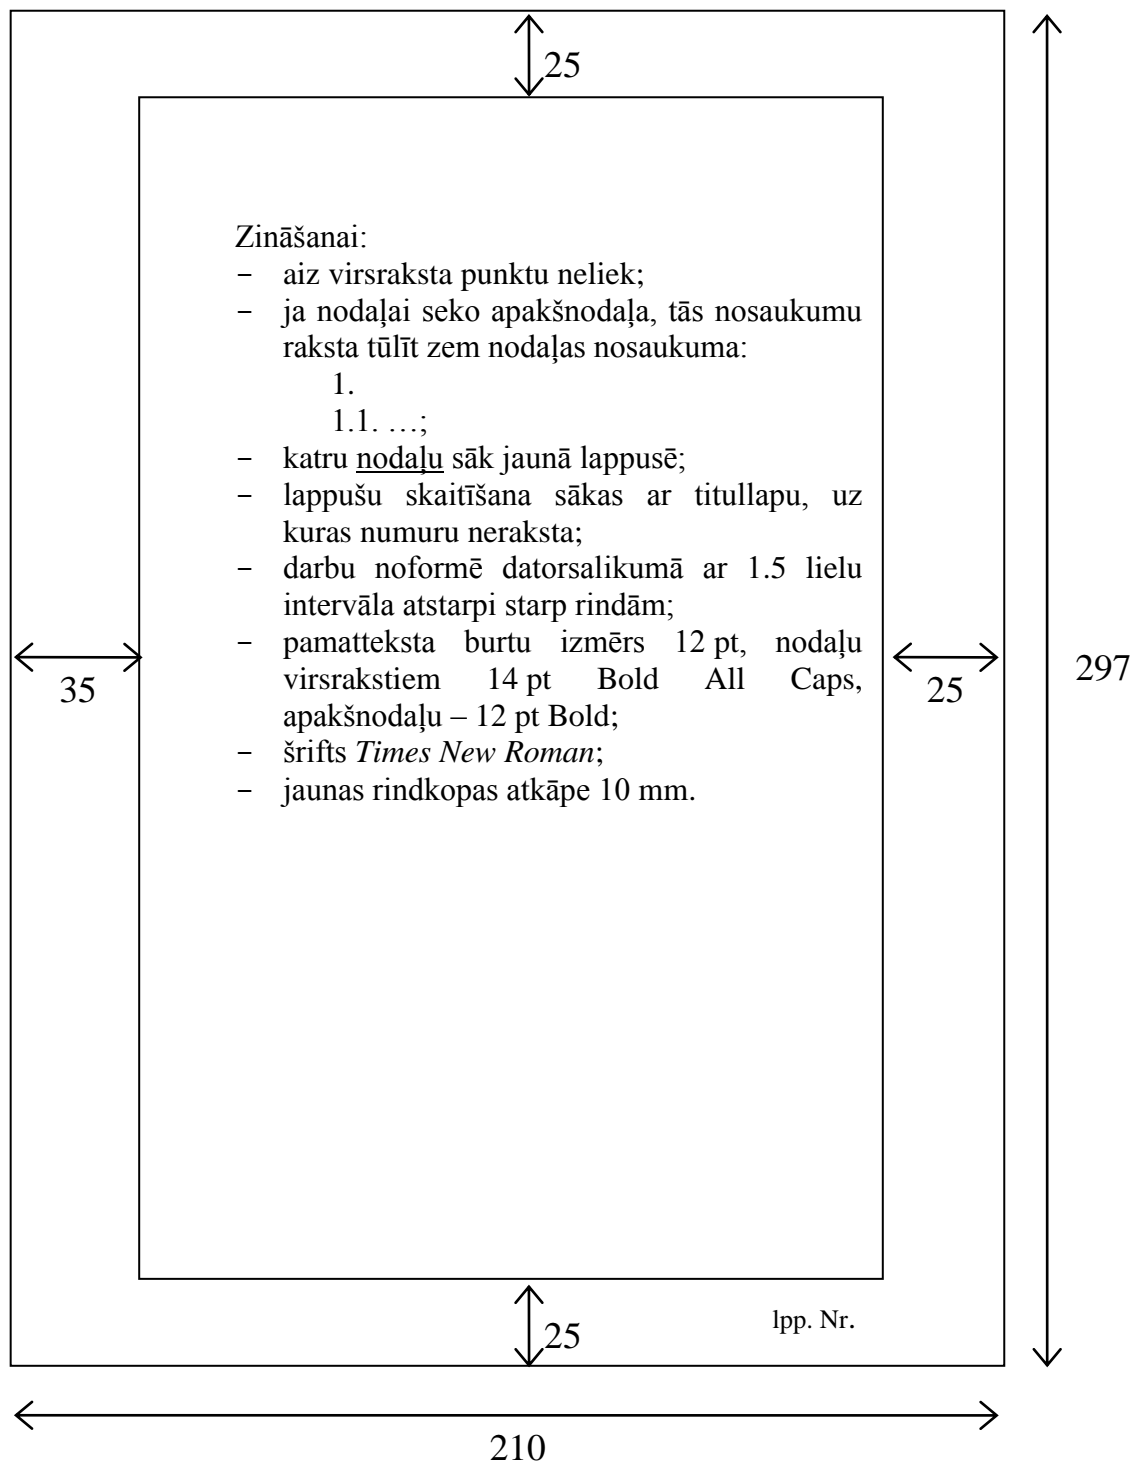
25

Zināšanai:
- aiz virsraksta punktu neliek;
- ja nodaļai seko apakšnodaļa, tās nosaukumu raksta tūlīt zem nodaļas nosaukuma:
1.
1.1. …;
- katru nodaļu sāk jaunā lappusē;
- lappušu skaitīšana sākas ar titullapu, uz kuras numuru neraksta;
- darbu noformē datorsalikumā ar 1.5 lielu intervāla atstarpi starp rindām;
- pamatteksta burtu izmērs 12 pt, nodaļu virsrakstiem 14 pt Bold All Caps, apakšnodaļu – 12 pt Bold;
- šrifts *Times New Roman*;
- jaunas rindkopas atkāpe 10 mm.

35

25

297

25

lpp. Nr.

210